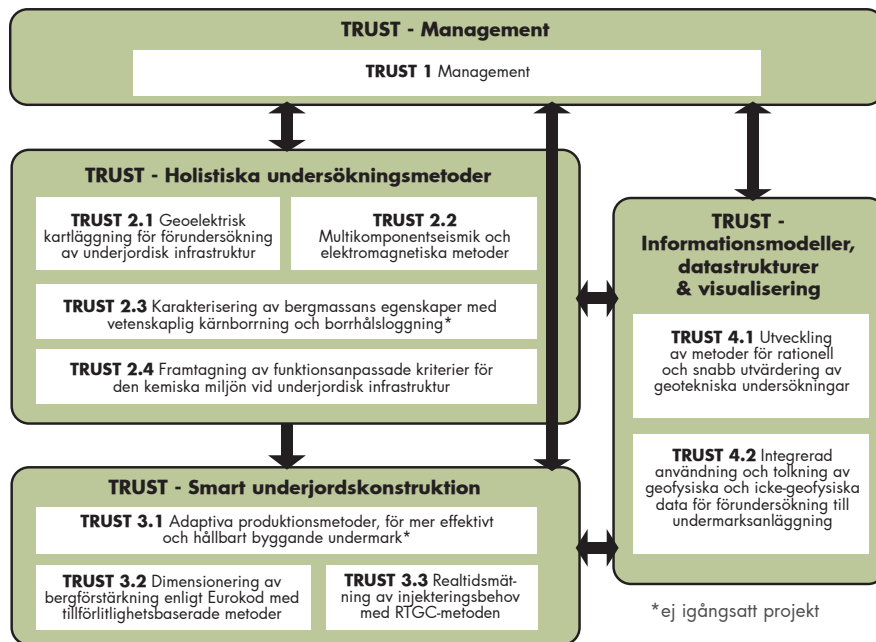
TRUST - Management

TRUST 1 Management

TRUST - Holistiska undersökningsmetoder

TRUST 2.1 Geoelektrisk kartläggning för förundersökning av underjordisk infrastruktur

TRUST 2.2 Multikomponentseismik och elektromagnetiska metoder

TRUST 2.3 Karakterisering av bergmassans egenskaper med vetenskaplig kärnborrning och borrhålsloggning*

TRUST 2.4 Framtagning av funktionsanpassade kriterier för den kemiska miljön vid underjordisk infrastruktur

TRUST - Informationsmodeller, datastrukturer & visualisering

TRUST 4.1 Utveckling av metoder för rationell och snabb utvärdering av geotekniska undersökningar

TRUST 4.2 Integrerad användning och tolkning av geofysiska och icke-geofysiska data för förundersökning till undermarksanläggning

TRUST - Smart underjordskonstruktion

TRUST 3.1 Adaptiva produktionsmetoder, för mer effektivt och hållbart byggande undermark*

TRUST 3.2 Dimensionering av bergförstärkning enligt Eurokod med tillförlitlighetsbaserade metoder

TRUST 3.3 Realtidsmätning av injekteringsbehov med RTGC-metoden

*ej igångsatt projekt